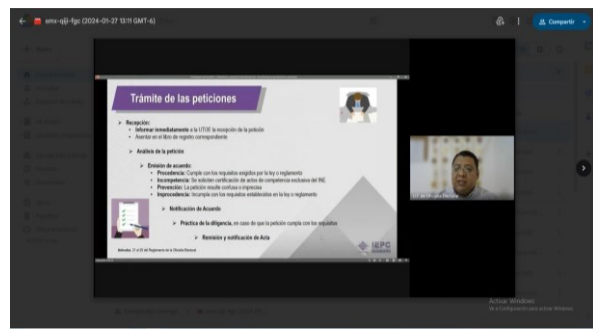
smx-qjj-fgc (2024-01-27 13:11 GMT-6)

Compartir

Trámite de las peticiones

Recepción:
• Informar inmediatamente a la UTOE la recepción de la petición
• Asentar en el libro de registro correspondiente

Análisis de la petición

Emisión de acuerdo:
• Procedencia: Cumple con los requisitos exigidos por la ley o reglamento
• Incompetencia: Se solicitan certificación de actos de competencia exclusiva del INE
• Prevención: La petición resulte confusa o imprecisa
• Improcedencia: Incumple con los requisitos establecidos en la ley o reglamento

Notificación de Acuerdo

Práctica de la diligencia, en caso de que la petición cumpla con los requisitos

Remisión y notificación de Acta

Artículos 21 al 32 del Reglamento de la Oficialía Electoral

IEPC

Activar Windows
Ve a Configuración para activar Windows.